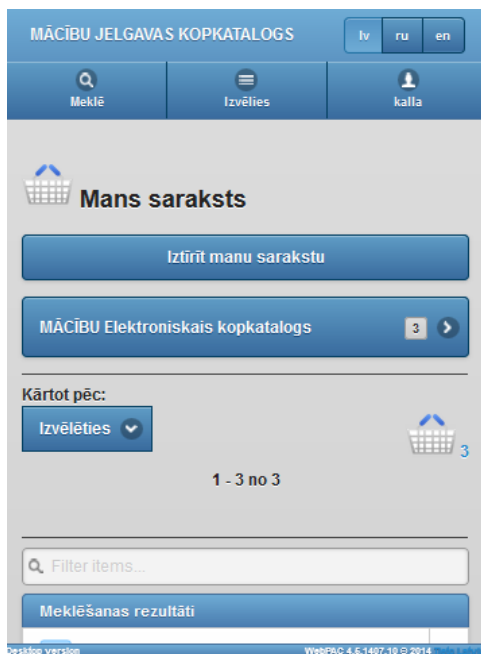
MĀCĪBU JELGAVAS KOPKATALOGS
lv ru en
Meklē
Izvēlies
kalla

Mans saraksts

Iztīrīt manu sarakstu

MĀCĪBU Elektroniskais kopkatalogs 3

Kārtot pēc:
Izvēlēties
3
1 - 3 no 3

Filter items...
Meklēšanas rezultāti
Desktop version
WebPAC 4.5.1487.10 © 2014 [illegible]